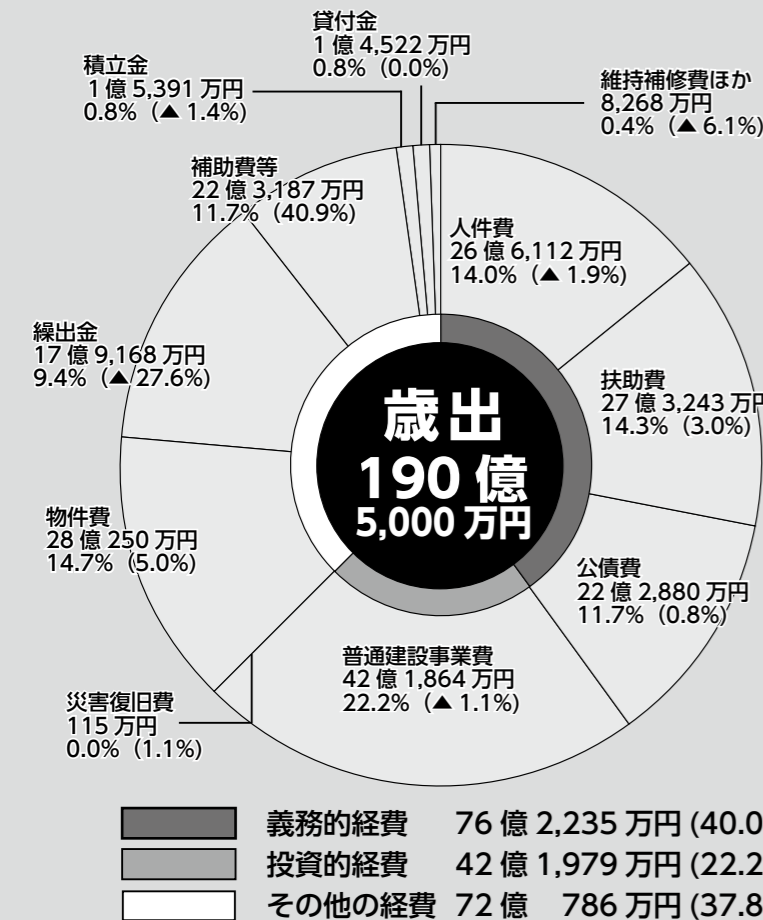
貸付金
1 億 4,522 万円
0.8%（0.0%）

積立金
1 億 5,391 万円
0.8%（▲ 1.4%）

維持補修費ほか
8,268 万円
0.4%（▲ 6.1%）

補助費等
22 億 3,187 万円
11.7%（40.9%）

人件費
26 億 6,112 万円
14.0%（▲ 1.9%）

繰出金
17 億 9,168 万円
9.4%（▲ 27.6%）

扶助費
27 億 3,243 万円
14.3%（3.0%）

歳出
190 億
5,000 万円

物件費
28 億 250 万円
14.7%（5.0%）

公債費
22 億 2,880 万円
11.7%（0.8%）

普通建設事業費
42 億 1,864 万円
22.2%（▲ 1.1%）

災害復旧費
115 万円
0.0%（1.1%）

義務的経費　76 億 2,235 万円 (40.0
投資的経費　42 億 1,979 万円 (22.2
その他の経費 72 億　786 万円 (37.8